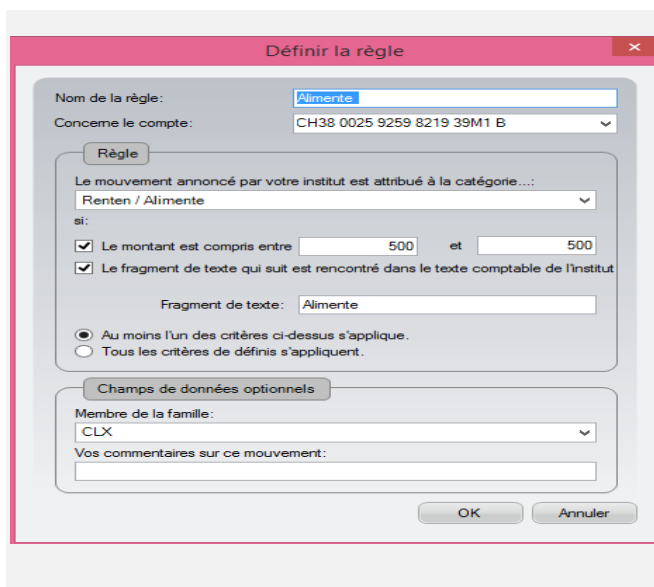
Définir la règle

Nom de la règle: Alimente

Concerne le compte: CH38 0025 9259 8219 39M1 B

Règle

Le mouvement annoncé par votre institut est attribué à la catégorie...:

Renten / Alimente

si:

Le montant est compris entre 500 et 500

Le fragment de texte qui suit est rencontré dans le texte comptable de l'institut

Fragment de texte: Alimente

Au moins l'un des critères ci-dessus s'applique.

Tous les critères de définis s'appliquent.

Champs de données optionnels

Membre de la famille:

CLX

Vos commentaires sur ce mouvement:

OK Annuler